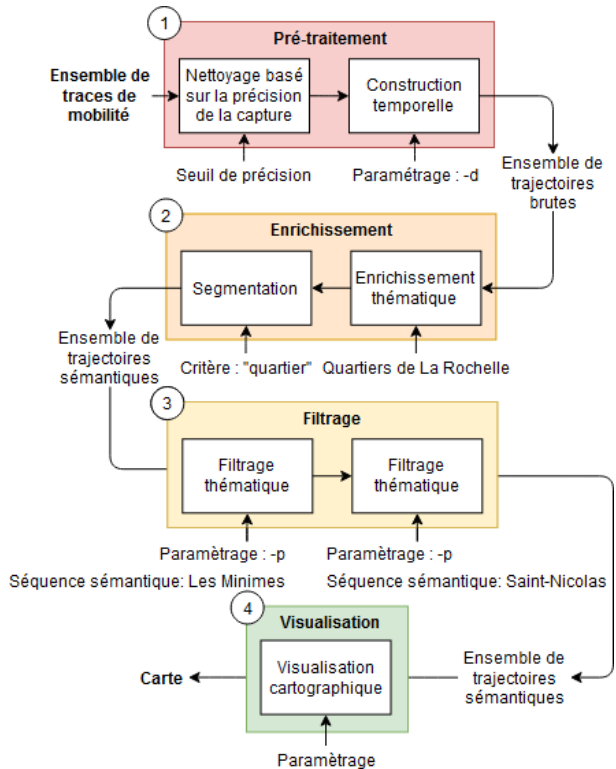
1

Pré-traitement

Ensemble de traces de mobilité

Nettoyage basé sur la précision de la capture

Construction temporelle

Seuil de précision

Paramétrage : -d

Ensemble de trajectoires brutes

2

Enrichissement

Segmentation

Enrichissement thématique

Ensemble de trajectoires sémantiques

Critère : "quartier"

Quartiers de La Rochelle

3

Filtrage

Filtrage thématique

Filtrage thématique

Paramètrage : -p

Séquence sémantique: Les Minimes

Paramètrage : -p

Séquence sémantique: Saint-Nicolas

4

Visualisation

Carte

Visualisation cartographique

Ensemble de trajectoires sémantiques

Paramètrage